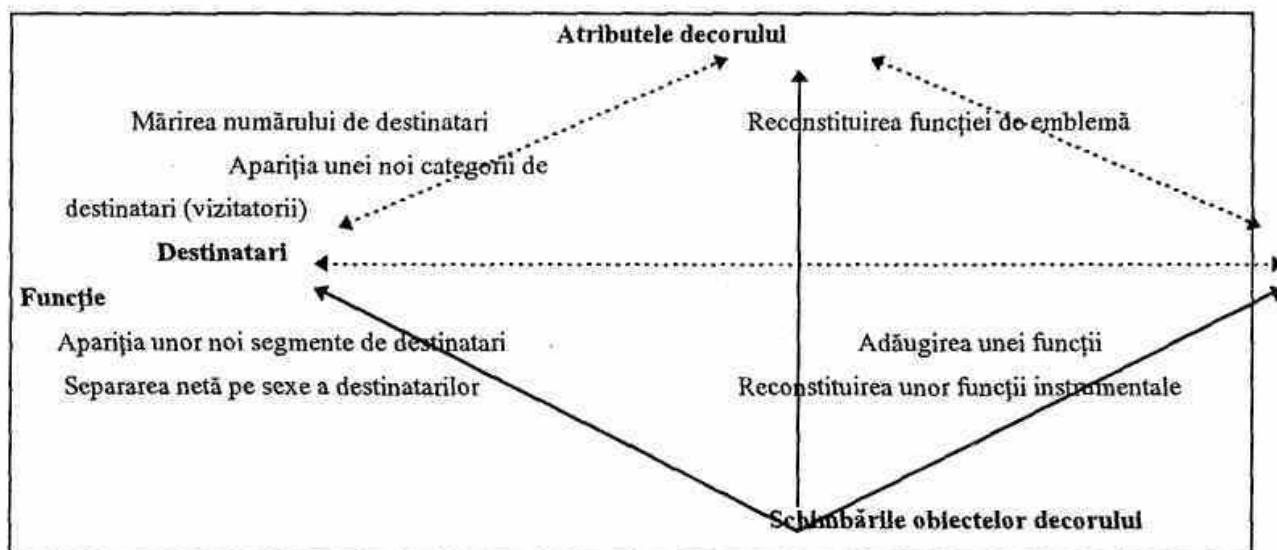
Atributele decorulul

Mărirea numărului de destinatari

Reconstituirea funcției de emblemă

Apariția unei noi categorii de destinatari (vizitatorii)

Destinatari

Funcție

Apariția unor noi segmente de destinatari

Separarea netă pe sexe a destinatarilor

Adăugirea unei funcții

Reconstituirea unor funcții instrumentale

Schimbările obiectelor decorului